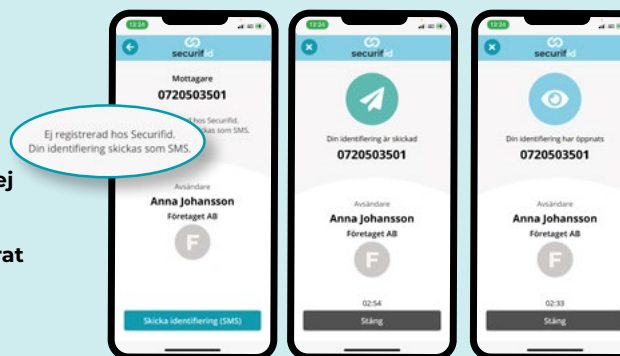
ej

rat

12:24

securifid

Mottagare

0720503501

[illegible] hos Securifid. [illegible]kas som SMS.

Ej registrerad hos Securifid. Din identifiering skickas som SMS.

Avsändare

Anna Johansson

Företaget AB

F

Skicka identifiering (SMS)

12:24

securifid

Din identifiering är skickad

0720503501

Avsändare

Anna Johansson

Företaget AB

F

02:54

Stäng

12:24

securifid

Din identifiering har öppnats

0720503501

Avsändare

Anna Johansson

Företaget AB

F

02:33

Stäng